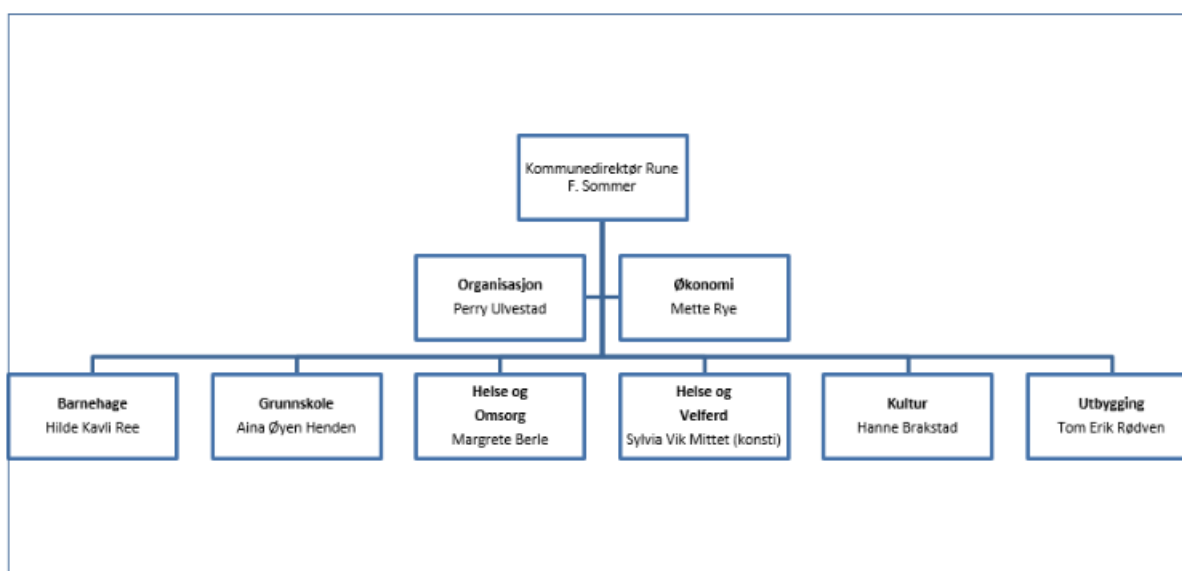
Kommunedirektør Rune F. Sommer

**Organisasjon**
Perry Ulvestad

**Økonomi**
Mette Rye

**Barnehage**
Hilde Kavli Ree

**Grunnskole**
Aina Øyen Henden

**Helse og Omsorg**
Margrete Berle

**Helse og Velferd**
Sylvia Vik Mittet (konsti)

**Kultur**
Hanne Brakstad

**Utbygging**
Tom Erik Rødven